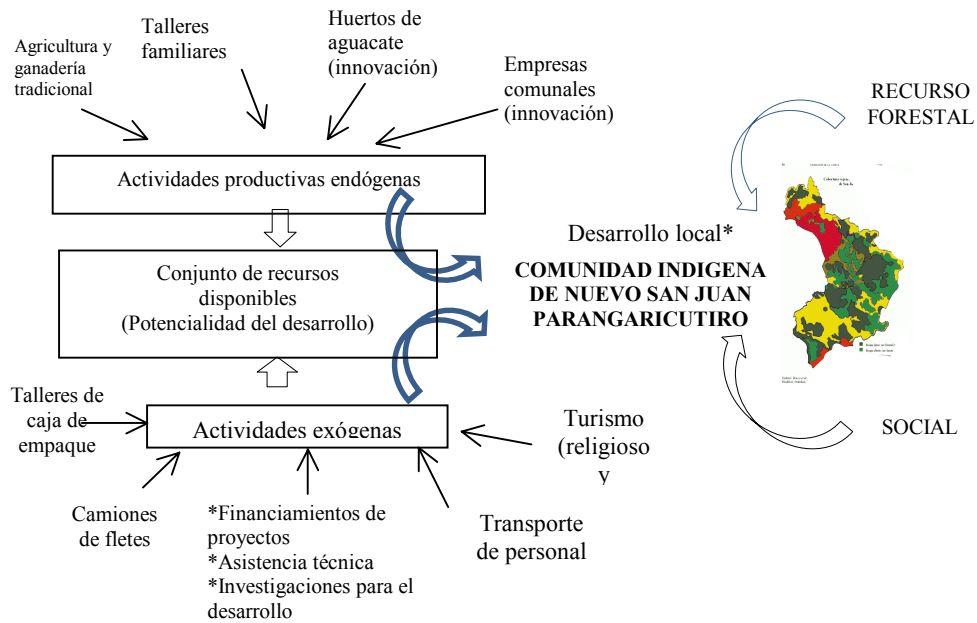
Agricultura y ganadería tradicional

Talleres familiares

Huertos de aguacate (innovación)

Empresas comunales (innovación)

RECURSO FORESTAL

Actividades productivas endógenas

Conjunto de recursos disponibles (Potencialidad del desarrollo)

Desarrollo local*

COMUNIDAD INDIGENA DE NUEVO SAN JUAN PARANGARICUTIRO

Talleres de caja de empaque

Actividades exógenas

Turismo (religioso y

SOCIAL

Camiones de fletes

*Financiamientos de proyectos
*Asistencia técnica
*Investigaciones para el desarrollo

Transporte de personal